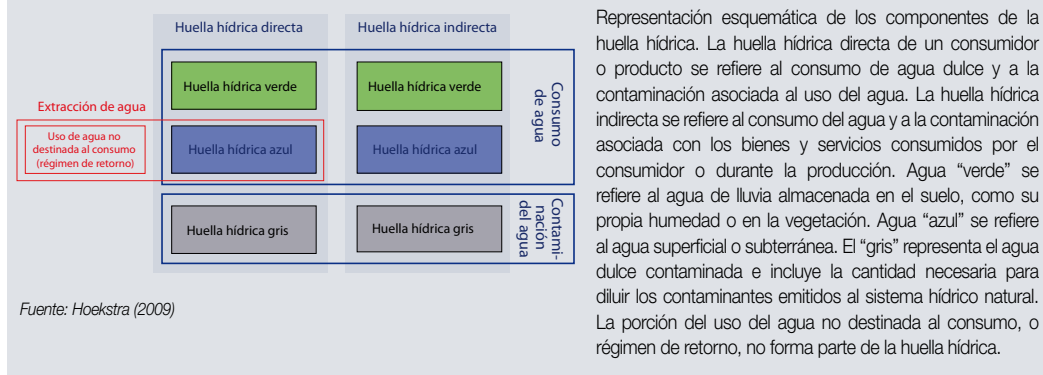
Huella hídrica directa

Huella hídrica indirecta

Extracción de agua

Uso de agua no destinada al consumo (régimen de retorno)

Huella hídrica verde

Huella hídrica verde

Huella hídrica azul

Huella hídrica azul

Consumo de agua

Huella hídrica gris

Huella hídrica gris

Contaminación del agua

Fuente: Hoekstra (2009)

Representación esquemática de los componentes de la huella hídrica. La huella hídrica directa de un consumidor o producto se refiere al consumo de agua dulce y a la contaminación asociada al uso del agua. La huella hídrica indirecta se refiere al consumo del agua y a la contaminación asociada con los bienes y servicios consumidos por el consumidor o durante la producción. Agua "verde" se refiere al agua de lluvia almacenada en el suelo, como su propia humedad o en la vegetación. Agua "azul" se refiere al agua superficial o subterránea. El "gris" representa el agua dulce contaminada e incluye la cantidad necesaria para diluir los contaminantes emitidos al sistema hídrico natural. La porción del uso del agua no destinada al consumo, o régimen de retorno, no forma parte de la huella hídrica.